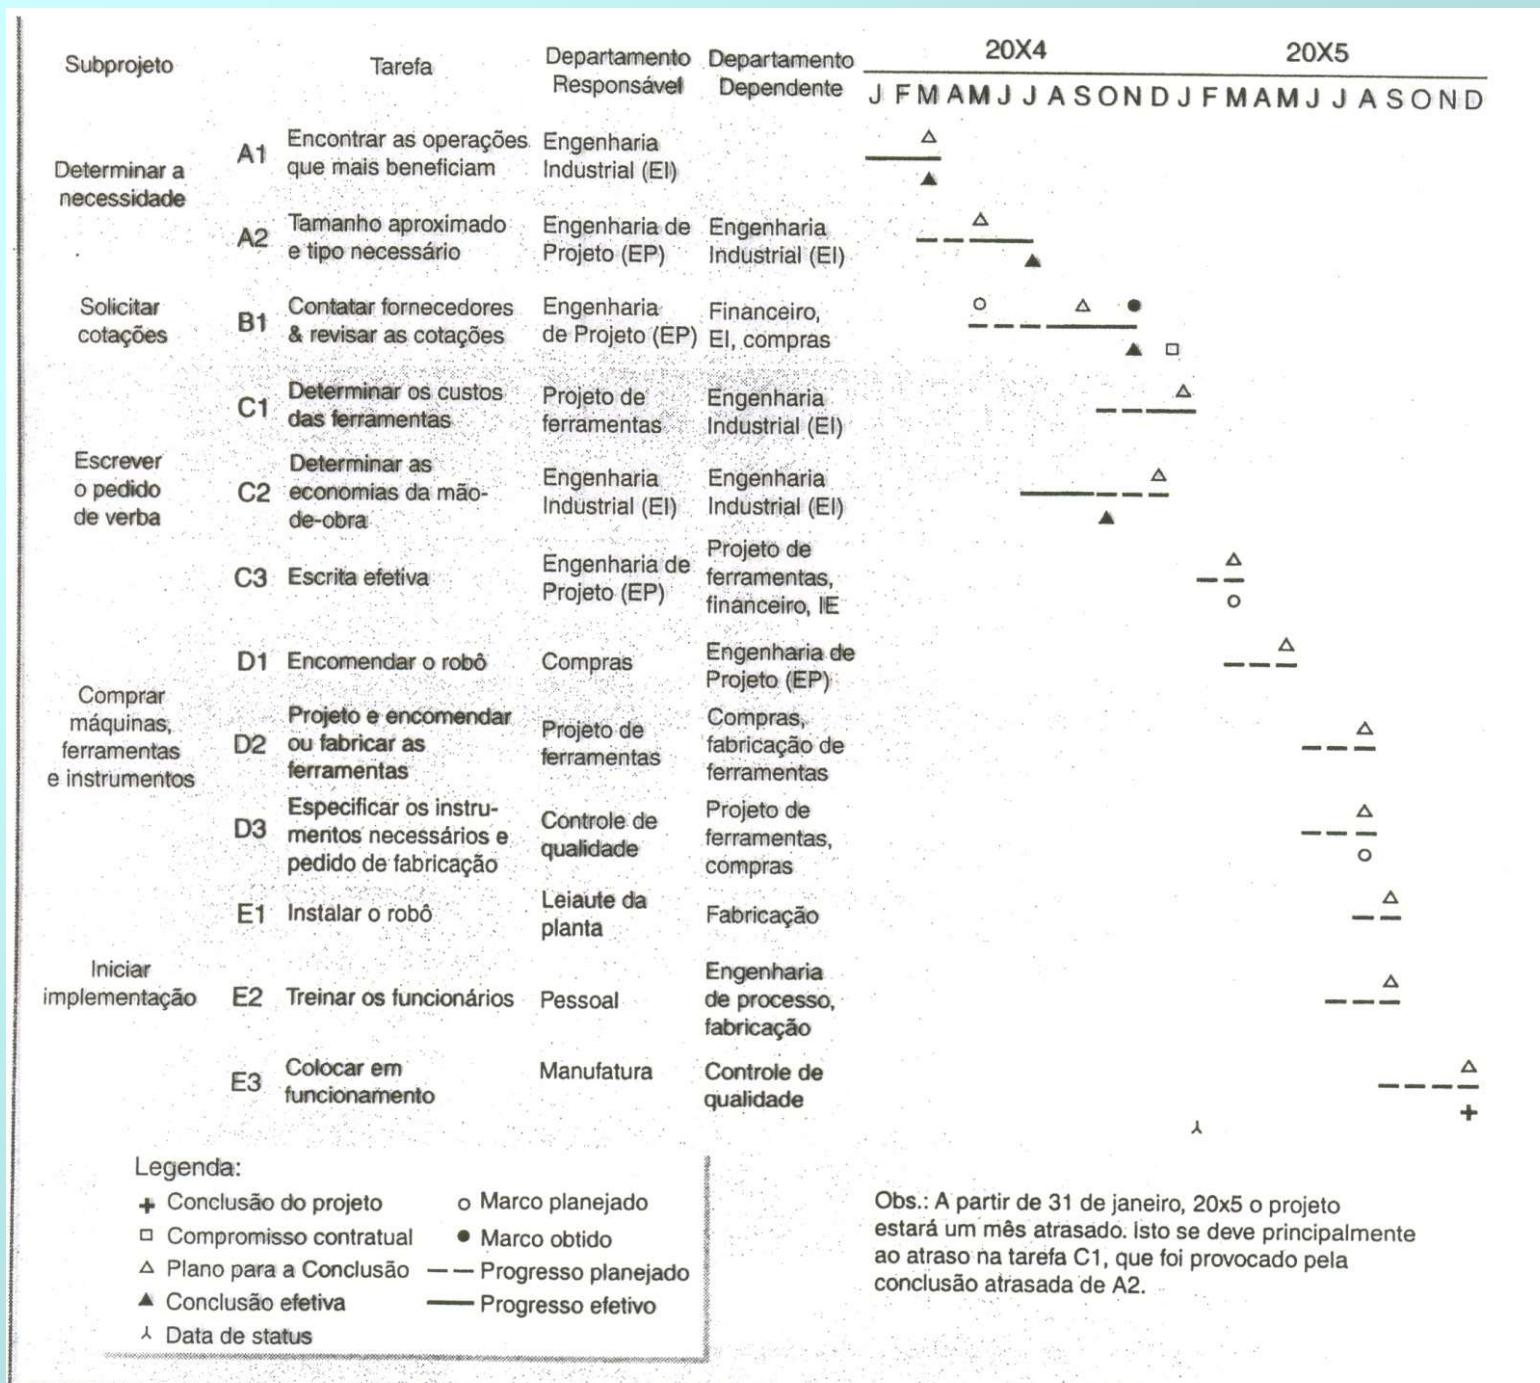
| Subprojeto | | Tarefa | Departamento Responsável | Departamento Dependente |
|---|---|---|---|---|
| Determinar a necessidade | A1 | Encontrar as operações que mais beneficiam | Engenharia Industrial (EI) | |
| | A2 | Tamanho aproximado e tipo necessário | Engenharia de Projeto (EP) | Engenharia Industrial (EI) |
| Solicitar cotações | B1 | Contatar fornecedores & revisar as cotações | Engenharia de Projeto (EP) | Financeiro, EI, compras |
| Escrever o pedido de verba | C1 | Determinar os custos das ferramentas | Projeto de ferramentas | Engenharia Industrial (EI) |
| | C2 | Determinar as economias da mão-de-obra | Engenharia Industrial (EI) | Engenharia Industrial (EI) |
| | C3 | Escrita efetiva | Engenharia de Projeto (EP) | Projeto de ferramentas, financeiro, IE |
| Comprar máquinas, ferramentas e instrumentos | D1 | Encomendar o robô | Compras | Engenharia de Projeto (EP) |
| | D2 | Projeto e encomendar ou fabricar as ferramentas | Projeto de ferramentas | Compras, fabricação de ferramentas |
| | D3 | Especificar os instrumentos necessários e pedido de fabricação | Controle de qualidade | Projeto de ferramentas, compras |
| Iniciar implementação | E1 | Instalar o robô | Leiaute da planta | Fabricação |
| | E2 | Treinar os funcionários | Pessoal | Engenharia de processo, fabricação |
| | E3 | Colocar em funcionamento | Manufatura | Controle de qualidade |

20X4 20X5
J F M A M J J A S O N D J F M A M J J A S O N D

Legenda:
+ Conclusão do projeto
□ Compromisso contratual
△ Plano para a Conclusão
▲ Conclusão efetiva
⅄ Data de status
○ Marco planejado
● Marco obtido
– – Progresso planejado
— Progresso efetivo

Obs.: A partir de 31 de janeiro, 20x5 o projeto estará um mês atrasado. Isto se deve principalmente ao atraso na tarefa C1, que foi provocado pela conclusão atrasada de A2.